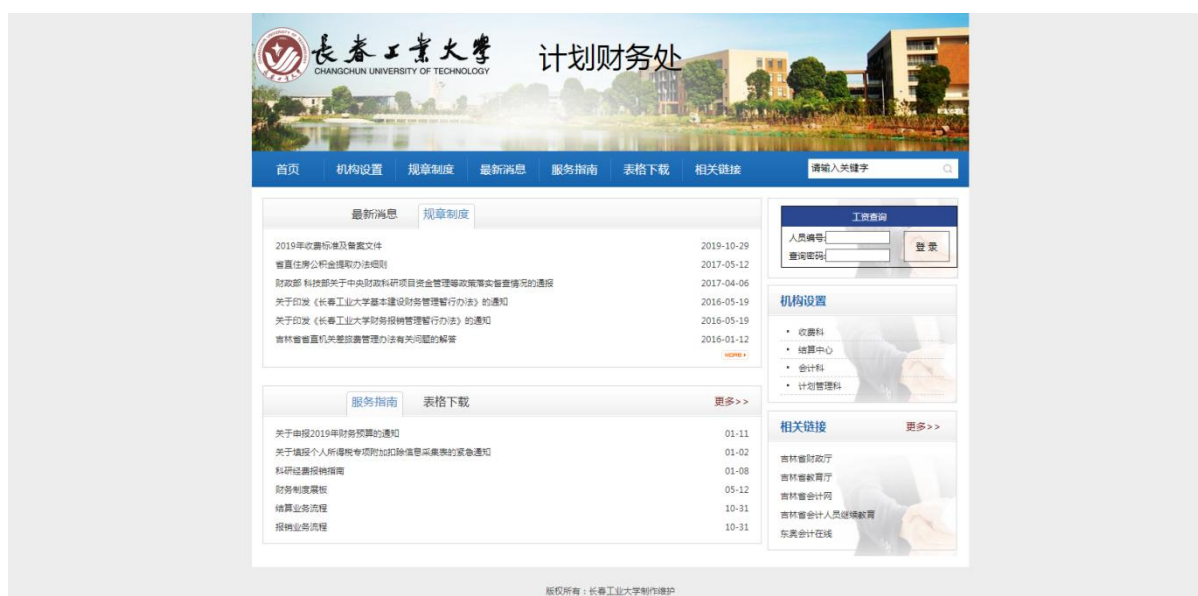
長春工業大學
CHANGCHUN UNIVERSITY OF TECHNOLOGY
计划财务处

首页 机构设置 规章制度 最新消息 服务指南 表格下载 相关链接
请输入关键字

最新消息 规章制度

2019年收费标准及备案文件 2019-10-29
省直住房公积金提取办法细则 2017-05-12
财政部 科技部关于中央财政科研项目资金管理等政策落实督查情况的通报 2017-04-06
关于印发《长春工业大学基本建设财务管理暂行办法》的通知 2016-05-19
关于印发《长春工业大学财务报销管理暂行办法》的通知 2016-05-19
吉林省省直机关差旅费管理办法有关问题的解答 2016-01-12
MORE

服务指南 表格下载 更多>>

关于申报2019年财务预算的通知 01-11
关于填报个人所得税专项附加扣除信息采集表的紧急通知 01-02
科研经费报销指南 01-08
财务制度展板 05-12
结算业务流程 10-31
报销业务流程 10-31

工资查询
人员编号
查询密码
登 录

机构设置
收费科
结算中心
会计科
计划管理科

相关链接 更多>>
吉林省财政厅
吉林省教育厅
吉林省会计网
吉林省会计人员继续教育
东奥会计在线

版权所有：长春工业大学制作维护